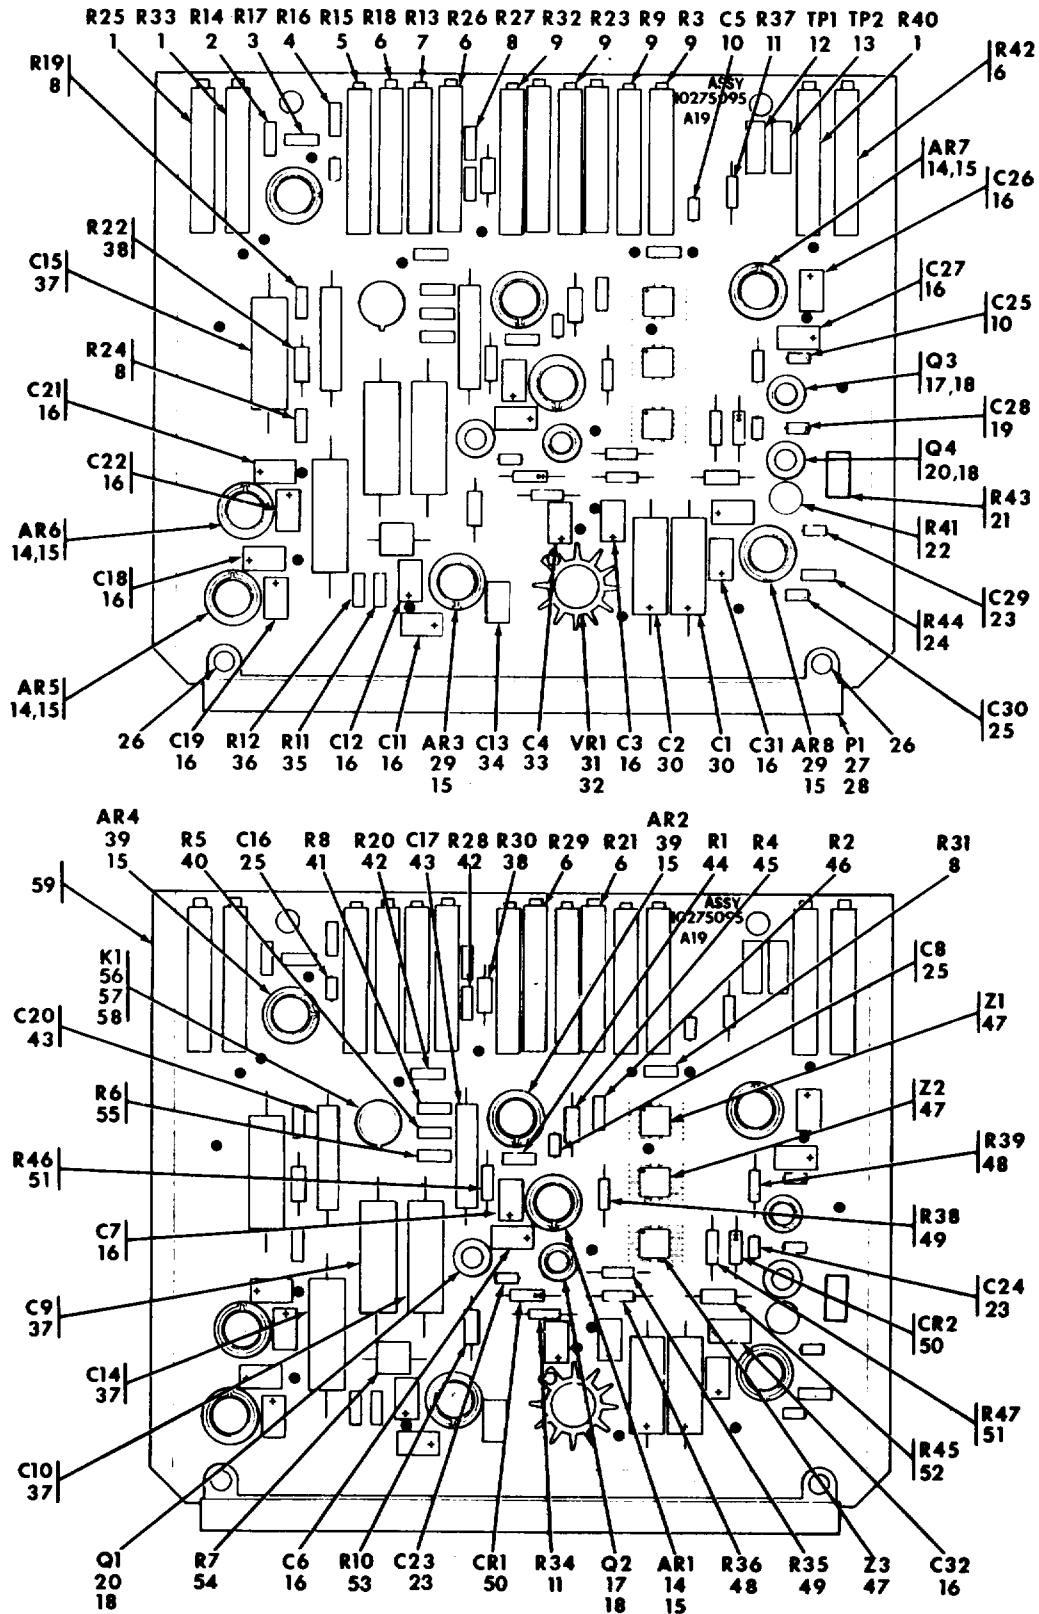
R25 R33 R14 R17 R16 R15 R18 R13 R26 R27 R32 R23 R9 R3 C5 R37 TP1 TP2 R40
1 1 2 3 4 5 6 7 6 8 9 9 9 9 10 11 12 13 1

R19 8
R42 6
ASSY 10275095 A19
AR7 14,15
C26 16
R22 38
C15 37
C27 16
C25 10
R24 8
Q3 17,18
C21 16
C28 19
C22 16
Q4 20,18
R43 21
AR6 14,15
R41 22
C18 16
C29 23
R44 24
AR5 14,15
C30 25

26 C19 16 R12 36 R11 35 C12 16 C11 16 AR3 29 15 C13 34 C4 33 VR1 31 32 C3 16 C2 30 C1 30 C31 16 AR8 29 15 P1 27 28 26

AR4 39 15
R5 40
C16 25
R8 41
R20 42
C17 43
R28 42
R30 38
R29 6
R21 6
AR2 39 15
R1 44
R4 45
R2 46
R31 8
59
ASSY 10275095 A19
K1 56 57 58
C8 25
C20 43
Z1 47
R6 55
Z2 47
R39 48
R46 51
R38 49
C7 16
C24 23
C9 37
CR2 50
C14 37
R47 51
R45 52
C10 37

Q1 20 18 R7 54 C6 16 R10 53 C23 23 CR1 50 R34 11 Q2 17 18 AR1 14 15 R36 48 R35 49 Z3 47 C32 16